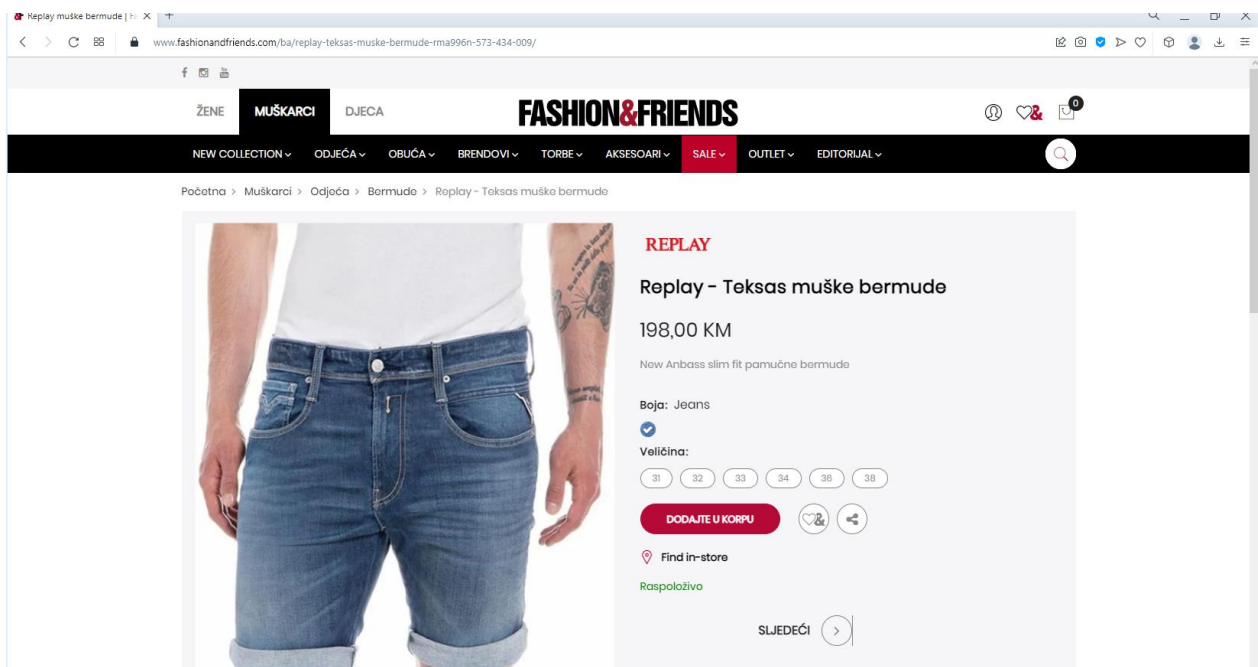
Replay muške bermude | F

www.fashionandfriends.com/ba/replay-teksas-muske-bermude-rma996n-573-434-009/

ŽENE MUŠKARCI DJECA

FASHION&FRIENDS

0

NEW COLLECTION ODJEĆA OBUĆA BRENDOVI TORBE AKSESOARI SALE OUTLET EDITORIJAL

Početna > Muškarci > Odjeća > Bermude > Replay - Teksas muške bermude

REPLAY

Replay - Teksas muške bermude

198,00 KM

New Anbass slim fit pamučne bermude

Boja: Jeans

Veličina:

31 32 33 34 36 38

DODAJTE U KORPU

Find in-store

Raspoloživo

SLJEDEĆI